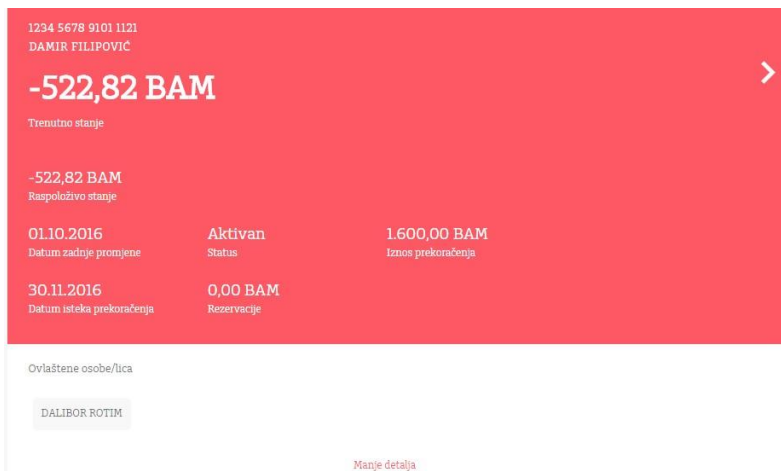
1234 5678 9101 1121
DAMIR FILIPOVIĆ

-522,82 BAM
Trenutno stanje

-522,82 BAM
Raspoloživo stanje

01.10.2016
Datum zadnje promjene

Aktivan
Status

1.600,00 BAM
Iznos prekoračenja

30.11.2016
Datum isteka prekoračenja

0,00 BAM
Rezervacije

Ovlaštene osobe/lica

DALIBOR ROTIM

Manje detalja